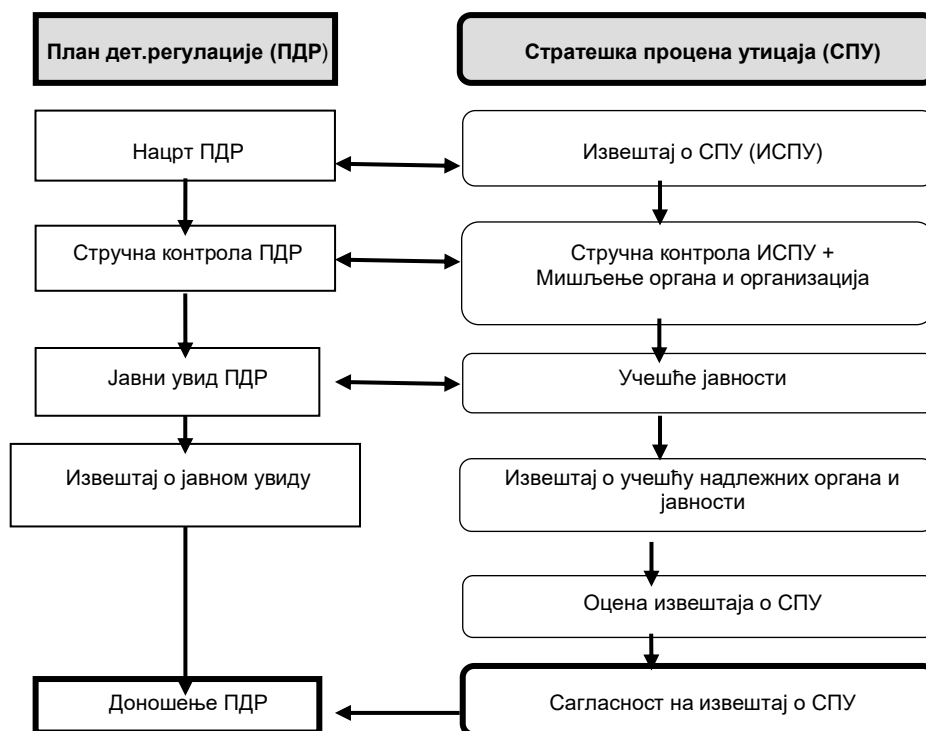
План дет.регулације (ПДР)

Нацрт ПДР

Стручна контрола ПДР

Јавни увид ПДР

Извештај о јавном увиду

Доношење ПДР

Стратешка процена утицаја (СПУ)

Извештај о СПУ (ИСПУ)

Стручна контрола ИСПУ + Мишљење органа и организација

Учешће јавности

Извештај о учешћу надлежних органа и јавности

Оцена извештаја о СПУ

Сагласност на извештај о СПУ